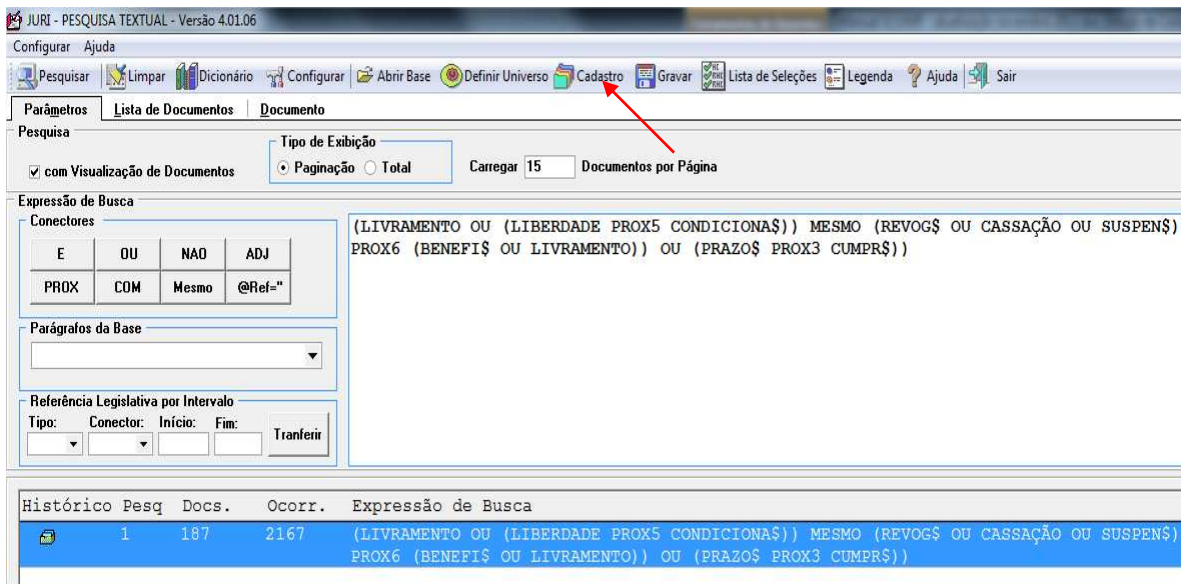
JURI - PESQUISA TEXTUAL - Versão 4.01.06

Configurar Ajuda

Pesquisar Limpar Dicionário Configurar Abrir Base Definir Universo Cadastro Gravar Lista de Seleções Legenda Ajuda Sair

Parâmetros Lista de Documentos Documento

Pesquisa

com Visualização de Documentos

Tipo de Exibição

Paginação Total

Carregar 15 Documentos por Página

Expressão de Busca

Conectores

| E | OU | NAO | ADJ |
|---|---|---|---|
| PROX | COM | Mesmo | @Ref=" |

(LIVRAMENTO OU (LIBERDADE PROX5 CONDICIONA$)) MESMO (REVOG$ OU CASSAÇÃO OU SUSPEN$) PROX6 (BENEFI$ OU LIVRAMENTO)) OU (PRAZO$ PROX3 CUMPR$))

Parágrafos da Base

Referência Legislativa por Intervalo

Tipo: Conector: Início: Fim: Tranferir

| Histórico | Pesq | Docs. | Ocorr. | Expressão de Busca |
|---|---|---|---|---|
| | 1 | 187 | 2167 | (LIVRAMENTO OU (LIBERDADE PROX5 CONDICIONA$)) MESMO (REVOG$ OU CASSAÇÃO OU SUSPEN$) PROX6 (BENEFI$ OU LIVRAMENTO)) OU (PRAZO$ PROX3 CUMPR$)) |